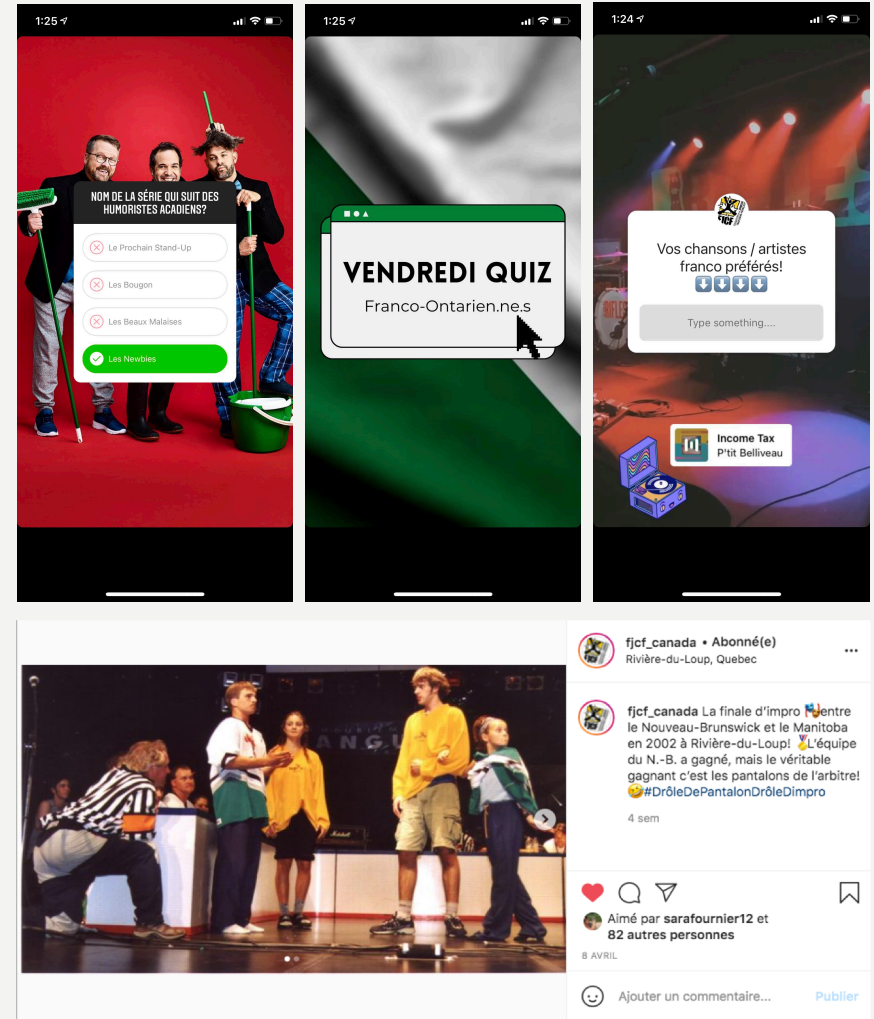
1:25

NOM DE LA SÉRIE QUI SUIT DES HUMORISTES ACADIENS?

Le Prochain Stand-Up

Les Bougon

Les Beaux Malaises

Les Newbies

1:25

VENDREDI QUIZ

Franco-Ontarien.ne.s

1:24

Vos chansons / artistes franco préférés!
⬇️⬇️⬇️⬇️

Type something....

Income Tax
P'tit Belliveau

fjcf_canada • Abonné(e)
Rivière-du-Loup, Quebec

fjcf_canada La finale d'impro 🎭entre le Nouveau-Brunswick et le Manitoba en 2002 à Rivière-du-Loup! 🥇L'équipe du N.-B. a gagné, mais le véritable gagnant c'est les pantalons de l'arbitre! 😜#DrôleDePantalonDrôleDimpro

4 sem

Aimé par sarafournier12 et 82 autres personnes

8 AVRIL

Ajouter un commentaire...

Publier